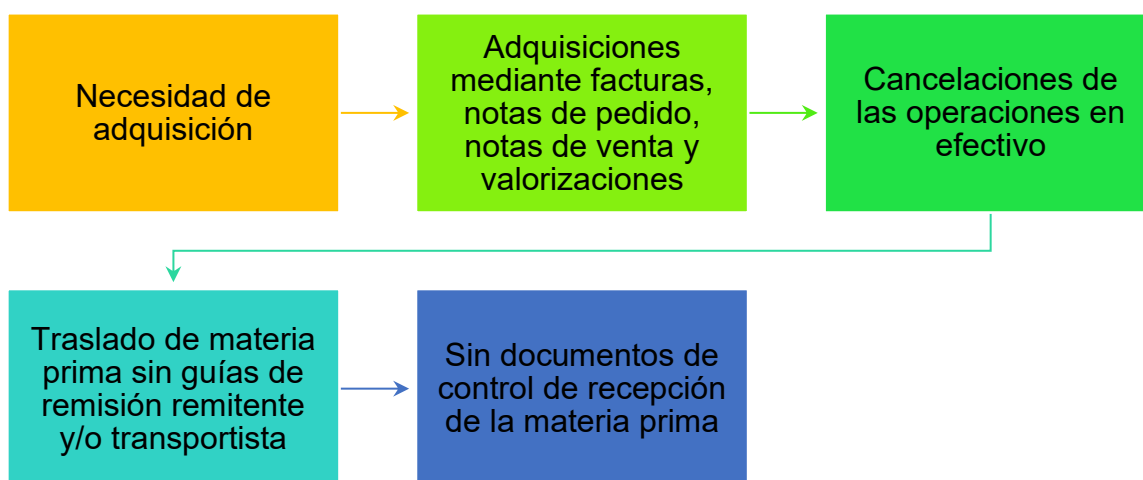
Necesidad de adquisición

Adquisiciones mediante facturas, notas de pedido, notas de venta y valorizaciones

Cancelaciones de las operaciones en efectivo

Traslado de materia prima sin guías de remisión remitente y/o transportista

Sin documentos de control de recepción de la materia prima